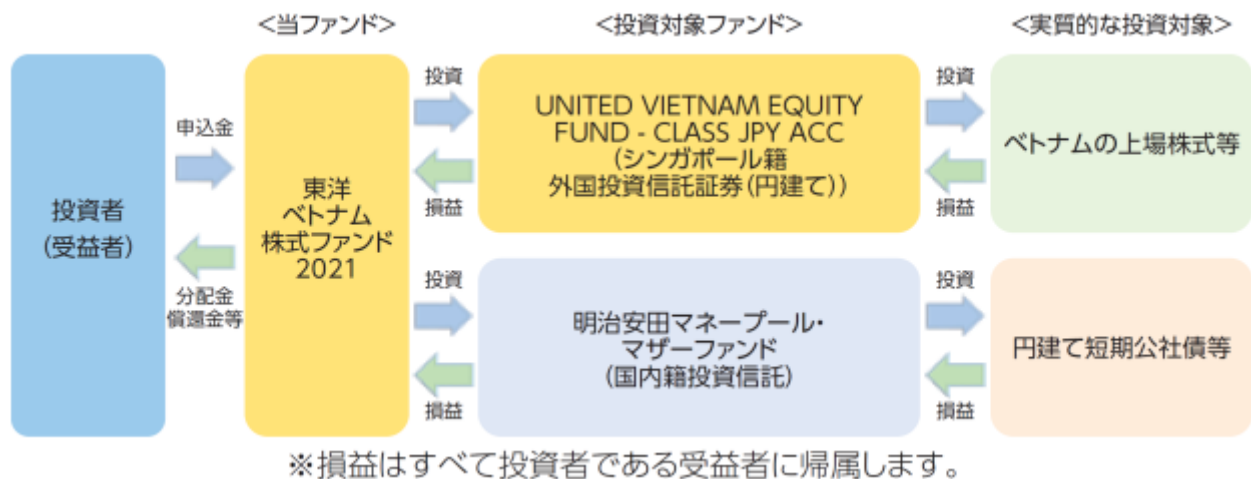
＜当ファンド＞

＜投資対象ファンド＞

＜実質的な投資対象＞

投資者
（受益者）

申込金

分配金
償還金等

東洋
ベトナム
株式ファンド
2021

投資

損益

UNITED VIETNAM EQUITY FUND - CLASS JPY ACC
（シンガポール籍
外国投資信託証券（円建て））

投資

損益

ベトナムの上場株式等

投資

損益

明治安田マネープール・
マザーファンド
（国内籍投資信託）

投資

損益

円建て短期公社債等

※損益はすべて投資者である受益者に帰属します。